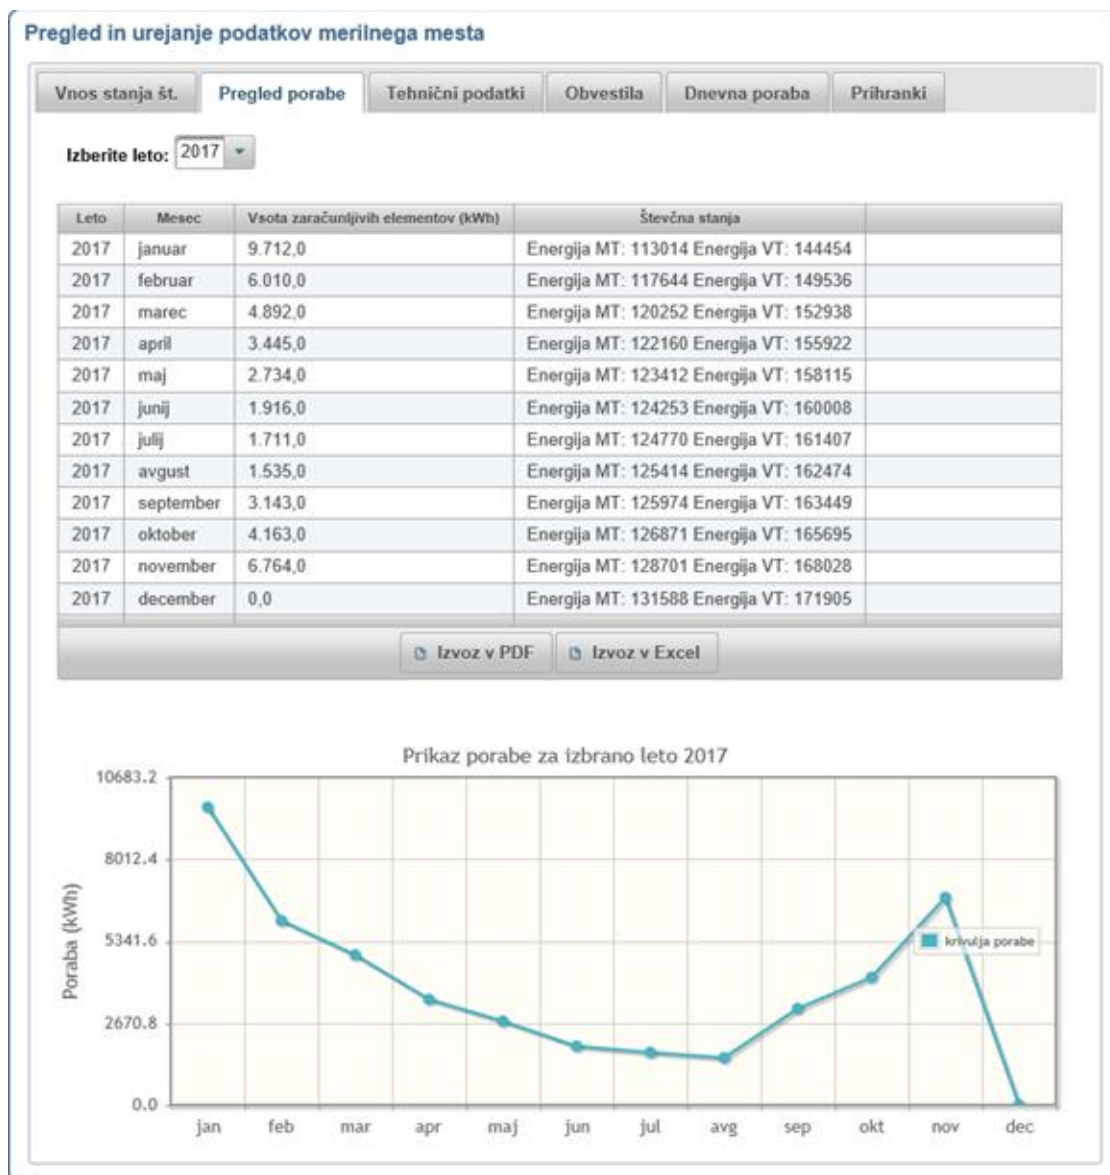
Pregled in urejanje podatkov merilnega mesta

Vnos stanja št. | Pregled porabe | Tehnični podatki | Obvestila | Dnevna poraba | Prihranki

Izberite leto: 2017

| Leto | Mesec | Vsota zaračunljivih elementov (kWh) | Števčna stanja | |
|---|---|---|---|---|
| 2017 | januar | 9.712,0 | Energija MT: 113014 Energija VT: 144454 | |
| 2017 | februar | 6.010,0 | Energija MT: 117644 Energija VT: 149536 | |
| 2017 | marec | 4.892,0 | Energija MT: 120252 Energija VT: 152938 | |
| 2017 | april | 3.445,0 | Energija MT: 122160 Energija VT: 155922 | |
| 2017 | maj | 2.734,0 | Energija MT: 123412 Energija VT: 158115 | |
| 2017 | junij | 1.916,0 | Energija MT: 124253 Energija VT: 160008 | |
| 2017 | julij | 1.711,0 | Energija MT: 124770 Energija VT: 161407 | |
| 2017 | avgust | 1.535,0 | Energija MT: 125414 Energija VT: 162474 | |
| 2017 | september | 3.143,0 | Energija MT: 125974 Energija VT: 163449 | |
| 2017 | oktober | 4.163,0 | Energija MT: 126871 Energija VT: 165695 | |
| 2017 | november | 6.764,0 | Energija MT: 128701 Energija VT: 168028 | |
| 2017 | december | 0,0 | Energija MT: 131588 Energija VT: 171905 | |

Izvoz v PDF | Izvoz v Excel

Prikaz porabe za izbrano leto 2017

10683.2
8012.4
5341.6
2670.8
0.0

Poraba (kWh)

krivulja porabe

jan feb mar apr maj jun jul avg sep okt nov dec